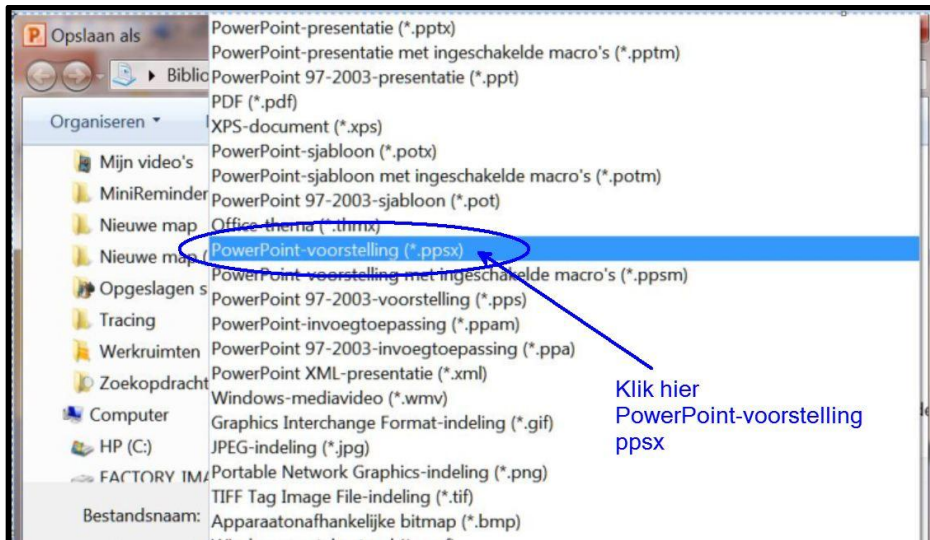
Opslaan als
Biblio
Organiseren ▾
Mijn video's
MiniReminder
Nieuwe map
Nieuwe map
Opgeslagen s
Tracing
Werkruimten
Zoekopdracht
Computer
HP (C:)
FACTORY IMA
Bestandsnaam:

PowerPoint-presentatie (*.pptx)
PowerPoint-presentatie met ingeschakelde macro's (*.pptm)
PowerPoint 97-2003-presentatie (*.ppt)
PDF (*.pdf)
XPS-document (*.xps)
PowerPoint-sjabloon (*.potx)
PowerPoint-sjabloon met ingeschakelde macro's (*.potm)
PowerPoint 97-2003-sjabloon (*.pot)
Office-thema (*.thmx)
PowerPoint-voorstelling (*.ppsx)
PowerPoint-voorstelling met ingeschakelde macro's (*.ppsm)
PowerPoint 97-2003-voorstelling (*.pps)
PowerPoint-invoegtoepassing (*.ppam)
PowerPoint 97-2003-invoegtoepassing (*.ppa)
PowerPoint XML-presentatie (*.xml)
Windows-mediavideo (*.wmv)
Graphics Interchange Format-indeling (*.gif)
JPEG-indeling (*.jpg)
Portable Network Graphics-indeling (*.png)
TIFF Tag Image File-indeling (*.tif)
Apparaatonafhankelijke bitmap (*.bmp)

Klik hier
PowerPoint-voorstelling
ppsx